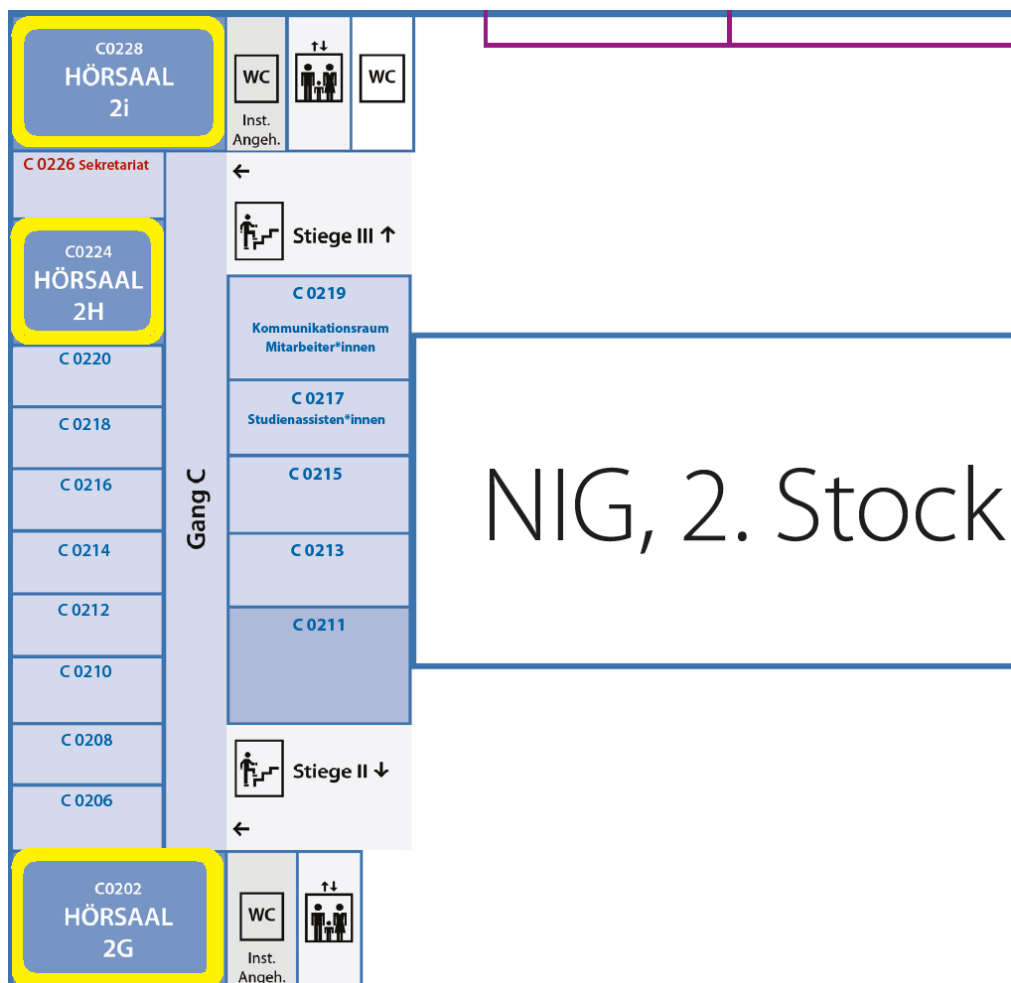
C0228
HÖRSAAL
2i

WC
Inst. Angeh.

↑↓

WC

C 0226 Sekretariat

←

Stiege III ↑

C0224
HÖRSAAL
2H

C 0219
Kommunikationsraum Mitarbeiter*innen

C 0220

C 0217
Studienassisten*innen

C 0218

C 0216

C 0215

Gang C

NIG, 2. Stock

C 0214

C 0213

C 0212

C 0211

C 0210

C 0208

Stiege II ↓

C 0206

←

C0202
HÖRSAAL
2G

WC
Inst. Angeh.

↑↓